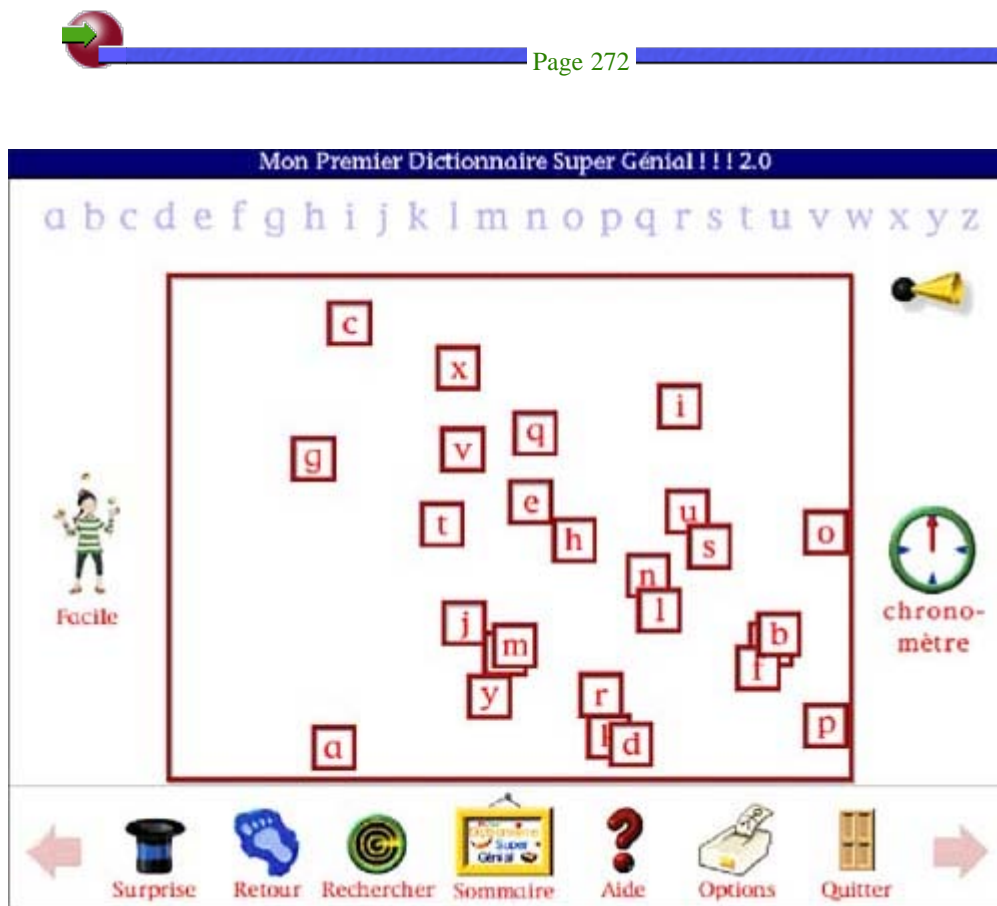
Page 272

Mon Premier Dictionnaire Super Génial ! ! ! 2.0

a b c d e f g h i j k l m n o p q r s t u v w x y z

c
x
i
q
g
v
e
u
t
h
s
o
n
l
j
m
b
f
y
r
p
a
d

Facile

chrono-mètre

Surprise Retour Rechercher Sommaire Aide Options Quitter

Mon Dictionnaire Super Génial